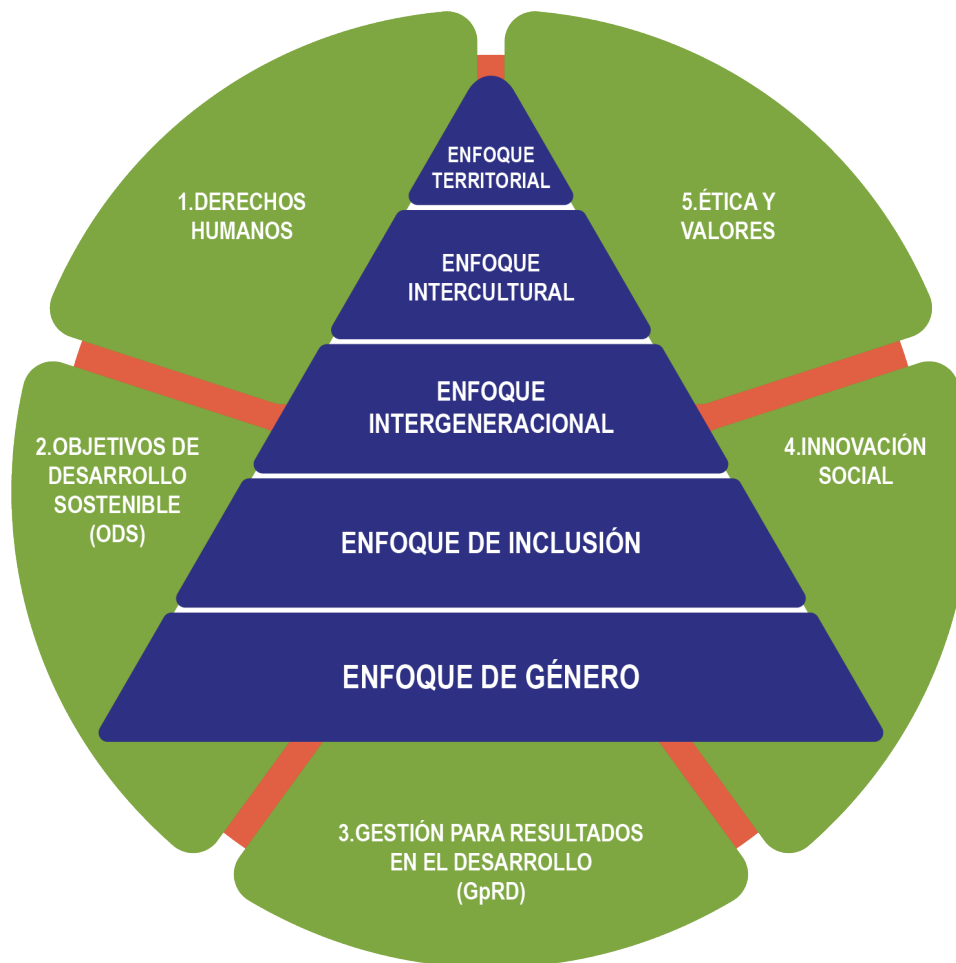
1.DERECHOS HUMANOS

5.ÉTICA Y VALORES

ENFOQUE TERRITORIAL

ENFOQUE INTERCULTURAL

ENFOQUE INTERGENERACIONAL

2.OBJETIVOS DE DESARROLLO SOSTENIBLE (ODS)

4.INNOVACIÓN SOCIAL

ENFOQUE DE INCLUSIÓN

ENFOQUE DE GÉNERO

3.GESTIÓN PARA RESULTADOS EN EL DESARROLLO (GpRD)